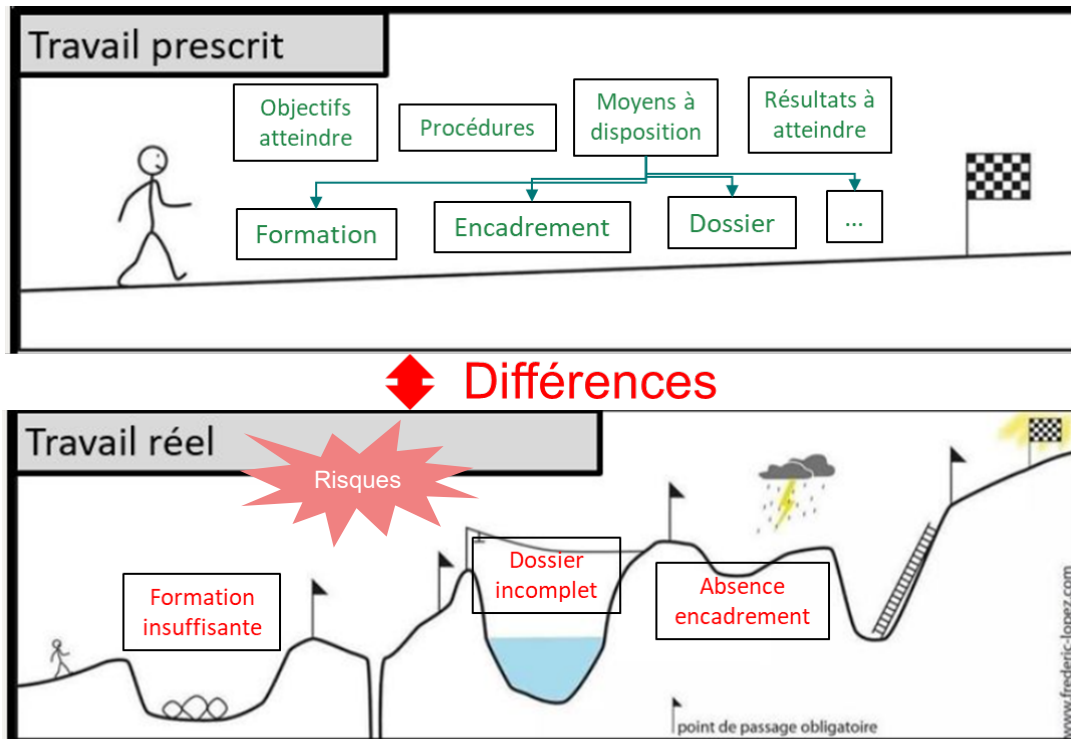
Travail prescrit

Objectifs atteindre

Procédures

Moyens à disposition

Résultats à atteindre

Formation

Encadrement

Dossier

...

Différences

Travail réel

Risques

Formation insuffisante

Dossier incomplet

Absence encadrement

point de passage obligatoire

www.frederic-lopez.com